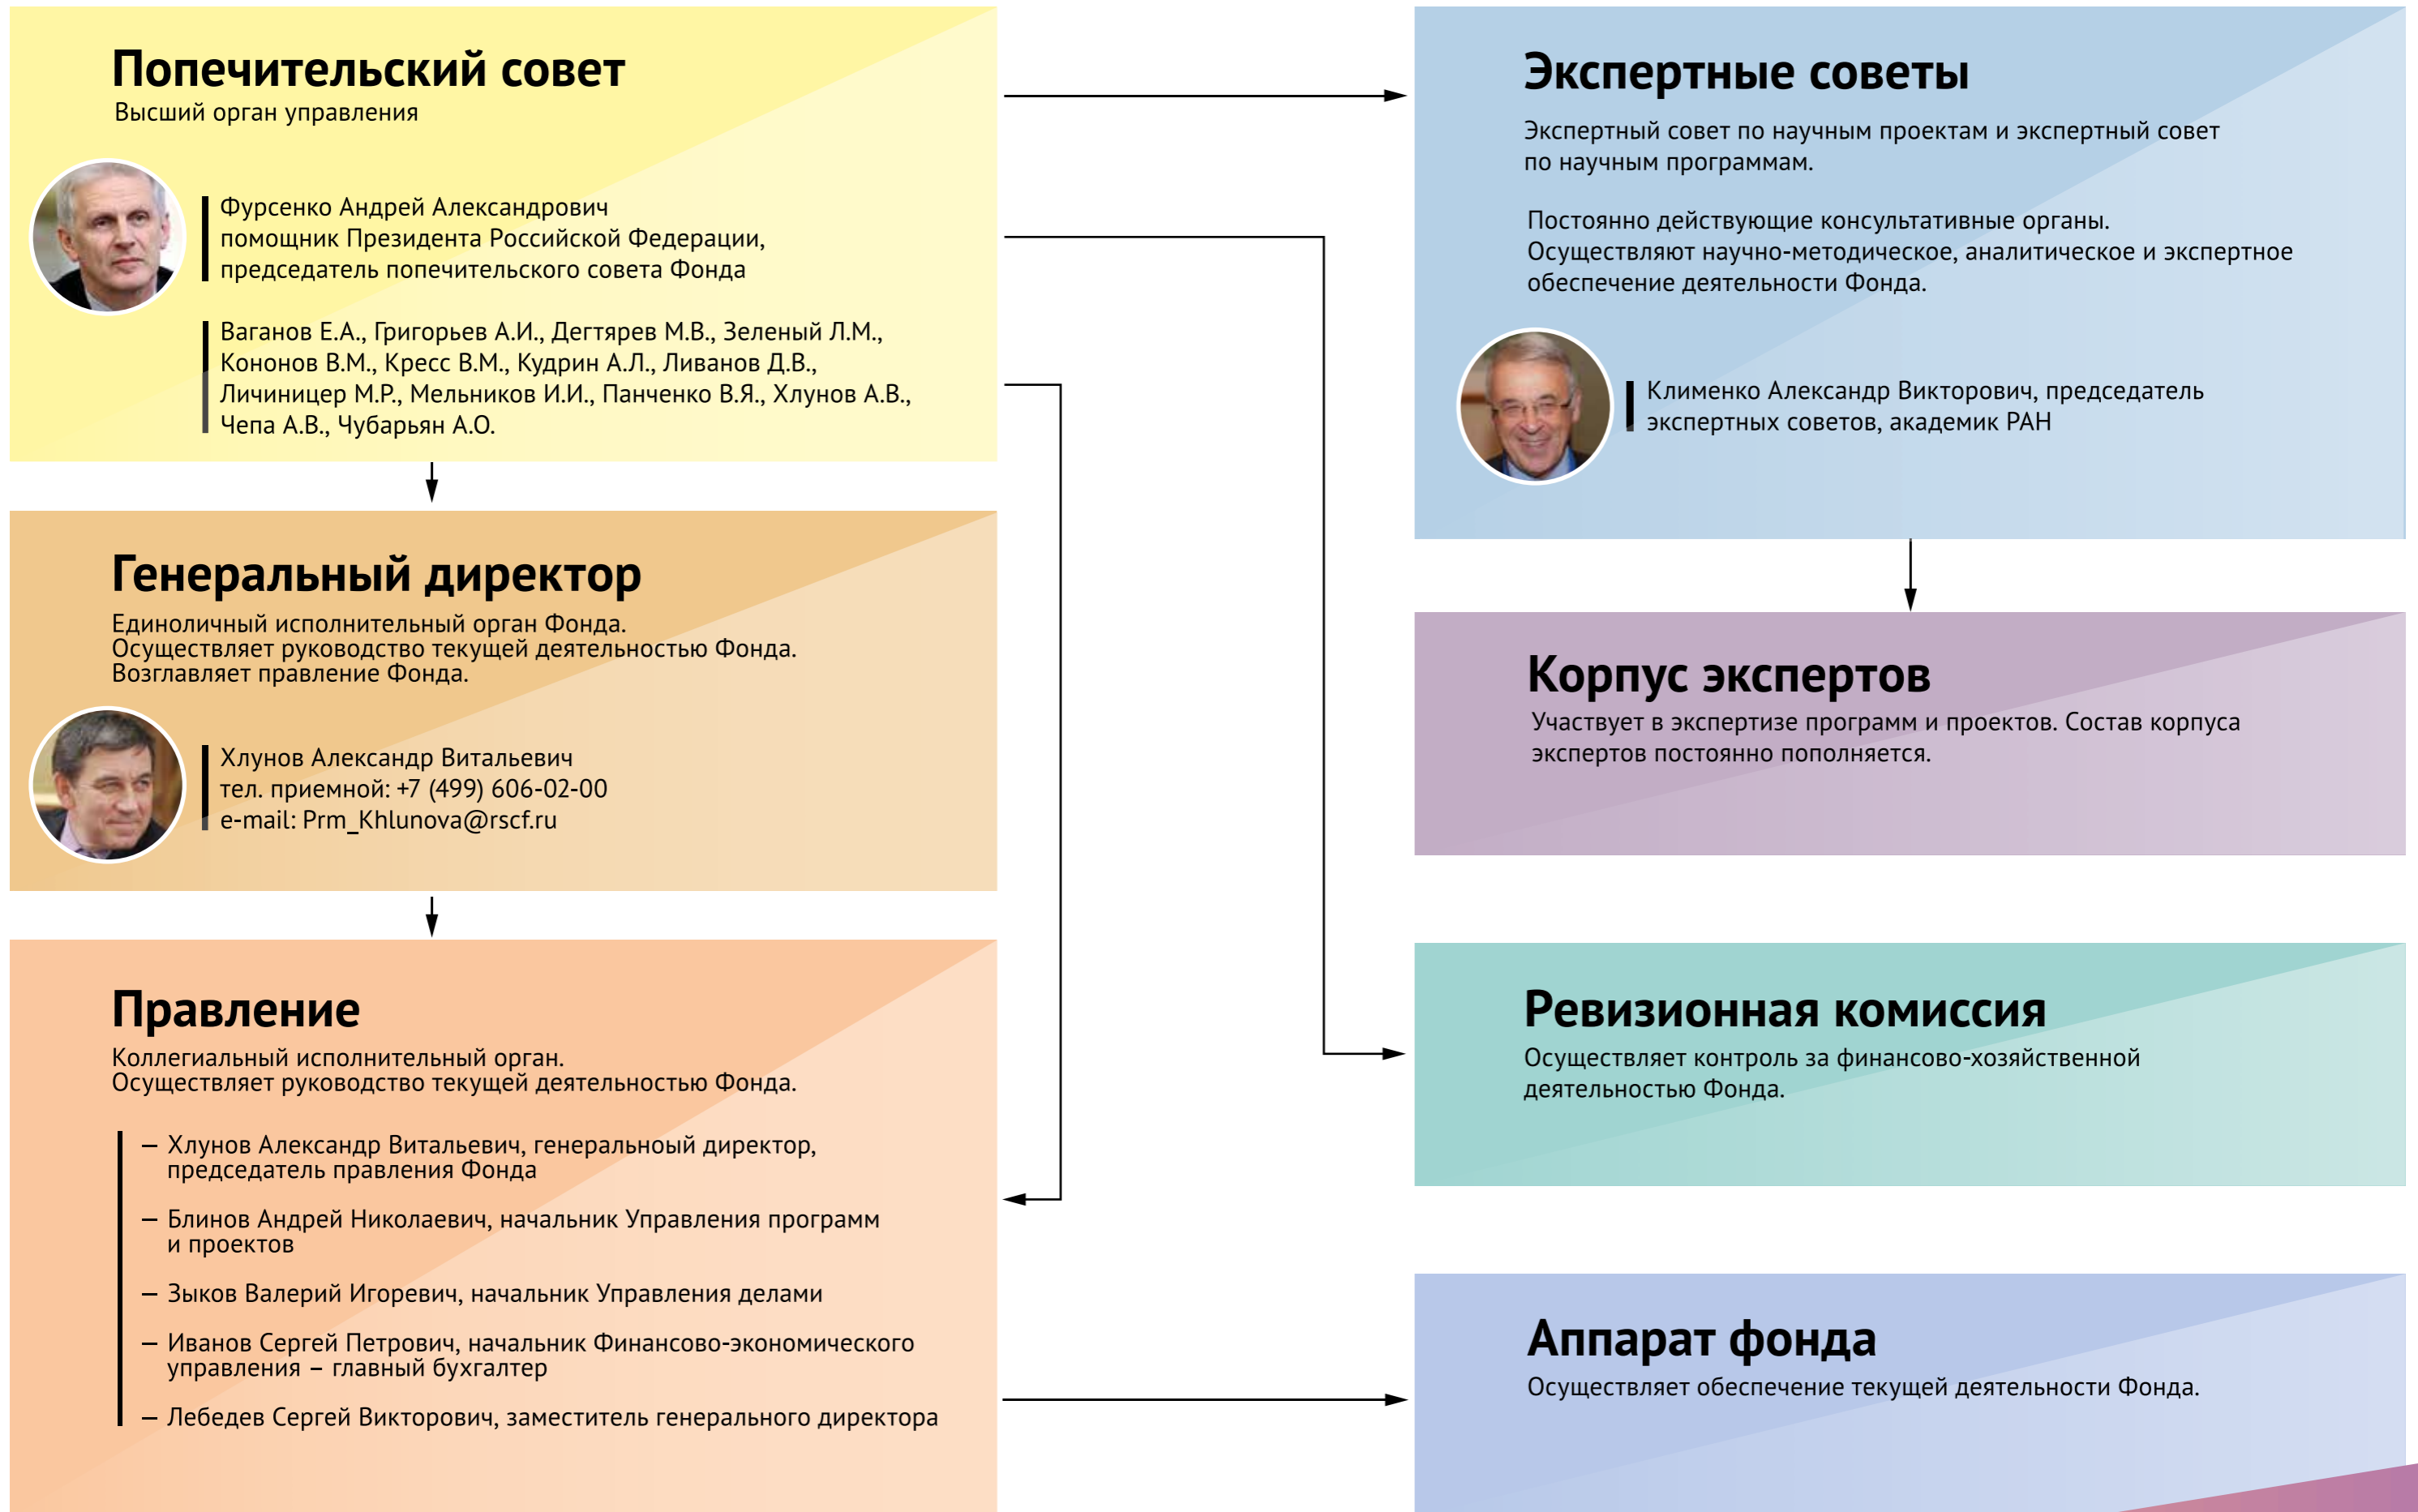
Попечительский совет
Высший орган управления

Фурсенко Андрей Александрович
помощник Президента Российской Федерации,
председатель попечительского совета Фонда

Ваганов Е.А., Григорьев А.И., Дегтярев М.В., Зеленый Л.М., Кононов В.М., Кресс В.М., Кудрин А.Л., Ливанов Д.В., Личиницер М.Р., Мельников И.И., Панченко В.Я., Хлунов А.В., Чепа А.В., Чубарьян А.О.

Генеральный директор
Единоличный исполнительный орган Фонда.
Осуществляет руководство текущей деятельностью Фонда.
Возглавляет правление Фонда.

Хлунов Александр Витальевич
тел. приемной: +7 (499) 606-02-00
e-mail: Prm_Khlunova@rscf.ru

Правление
Коллегиальный исполнительный орган.
Осуществляет руководство текущей деятельностью Фонда.

– Хлунов Александр Витальевич, генеральноый директор, председатель правления Фонда

– Блинов Андрей Николаевич, начальник Управления программ и проектов

– Зыков Валерий Игоревич, начальник Управления делами

– Иванов Сергей Петрович, начальник Финансово-экономического управления – главный бухгалтер

– Лебедев Сергей Викторович, заместитель генерального директора

Экспертные советы
Экспертный совет по научным проектам и экспертный совет по научным программам.

Постоянно действующие консультативные органы.
Осуществляют научно-методическое, аналитическое и экспертное обеспечение деятельности Фонда.

Клименко Александр Викторович, председатель экспертных советов, академик РАН

Корпус экспертов
Участвует в экспертизе программ и проектов. Состав корпуса экспертов постоянно пополняется.

Ревизионная комиссия
Осуществляет контроль за финансово-хозяйственной деятельностью Фонда.

Аппарат фонда
Осуществляет обеспечение текущей деятельности Фонда.